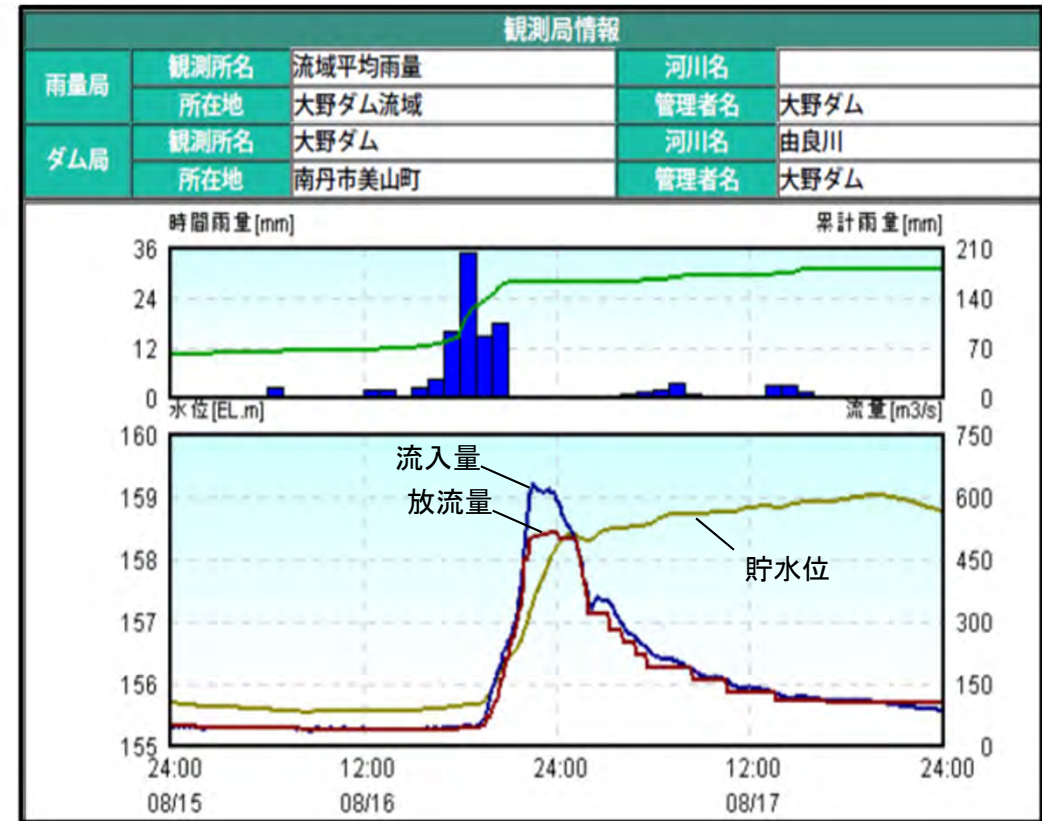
観測局情報

| | | | | |
|---|---|---|---|---|
| 雨量局 | 観測所名 | 流域平均雨量 | 河川名 | |
| | 所在地 | 大野ダム流域 | 管理者名 | 大野ダム |
| ダム局 | 観測所名 | 大野ダム | 河川名 | 由良川 |
| | 所在地 | 南丹市美山町 | 管理者名 | 大野ダム |

時間雨量[mm]
累計雨量[mm]
36
24
12
0
210
140
70
0
水位[EL.m]
流量[m3/s]
160
159
158
157
156
155
750
600
450
300
150
0
流入量
放流量
貯水位
24:00
08/15
12:00
08/16
24:00
12:00
08/17
24:00